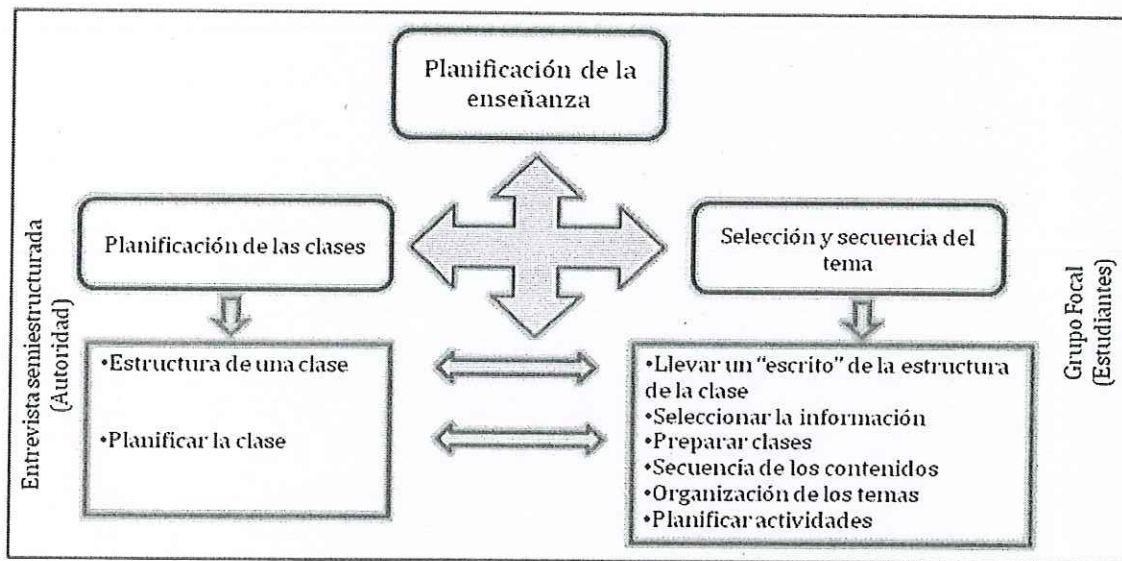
Planificación de la enseñanza

Entrevista semiestructurada (Autoridad)

Planificación de las clases

•Estructura de una clase

•Planificar la clase

Selección y secuencia del tema

•Llevar un "escrito" de la estructura de la clase
•Seleccionar la información
•Preparar clases
•Secuencia de los contenidos
•Organización de los temas
•Planificar actividades

Grupo Focal (Estudiantes)